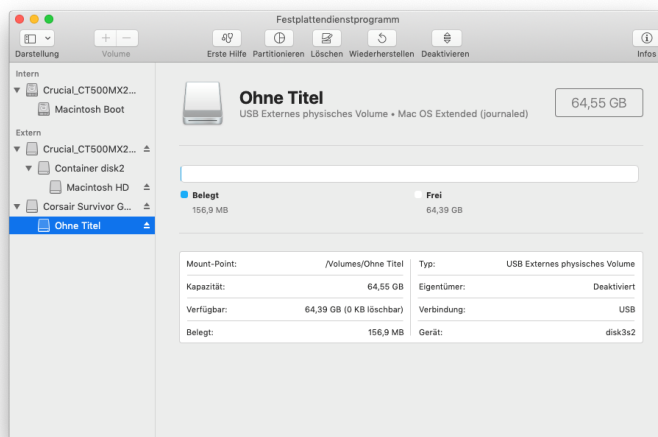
Festplattendienstprogramm

Darstellung
Volume
Erste Hilfe
Partitionieren
Löschen
Wiederherstellen
Deaktivieren
Infos

Intern
Crucial_CT500MX2...
Macintosh Boot
Extern
Crucial_CT500MX2...
Container disk2
Macintosh HD
Corsair Survivor G...
Ohne Titel

Ohne Titel
USB Externes physisches Volume • Mac OS Extended (journaled)
64,55 GB

Belegt
156,9 MB
Frei
64,39 GB

| | | | |
|---|---|---|---|
| Mount-Point: | /Volumes/Ohne Titel | Typ: | USB Externes physisches Volume |
| Kapazität: | 64,55 GB | Eigentümer: | Deaktiviert |
| Verfügbar: | 64,39 GB (0 KB löschbar) | Verbindung: | USB |
| Belegt: | 156,9 MB | Gerät: | disk3s2 |